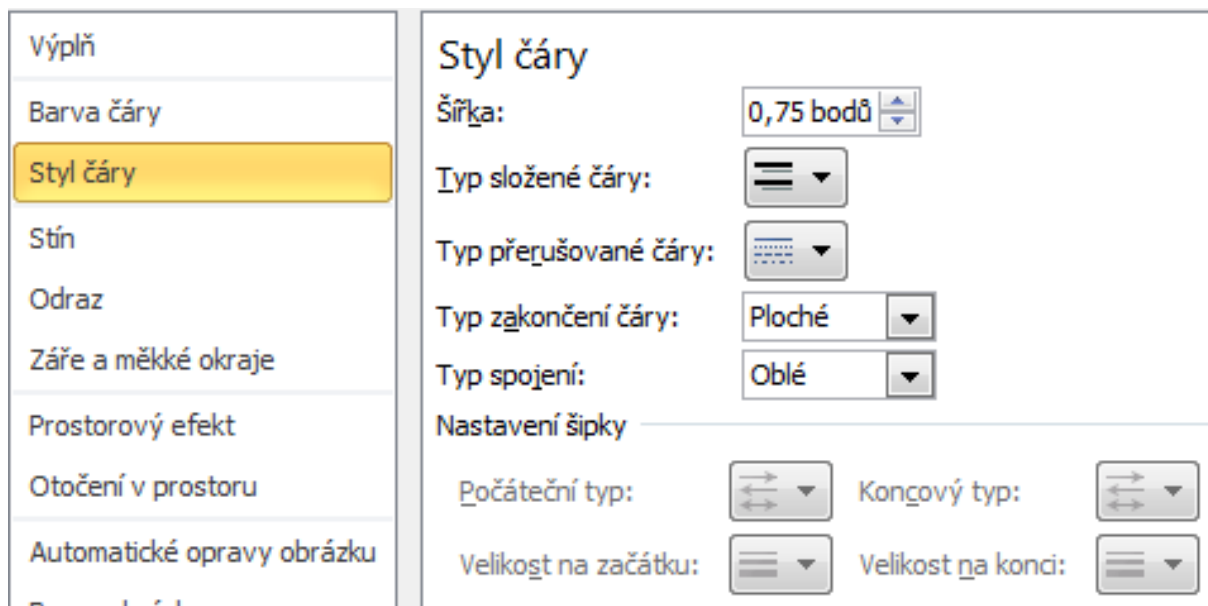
Výplň
Barva čáry
Styl čáry
Stín
Odraz
Záře a měkké okraje
Prostorový efekt
Otočení v prostoru
Automatické opravy obrázku
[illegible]

Styl čáry
Šířka: 0,75 bodů
Typ složené čáry:
Typ přerušované čáry:
Typ zakončení čáry: Ploché
Typ spojení: Oblé
Nastavení šipky
Počáteční typ:
Koncový typ:
Velikost na začátku:
Velikost na konci: